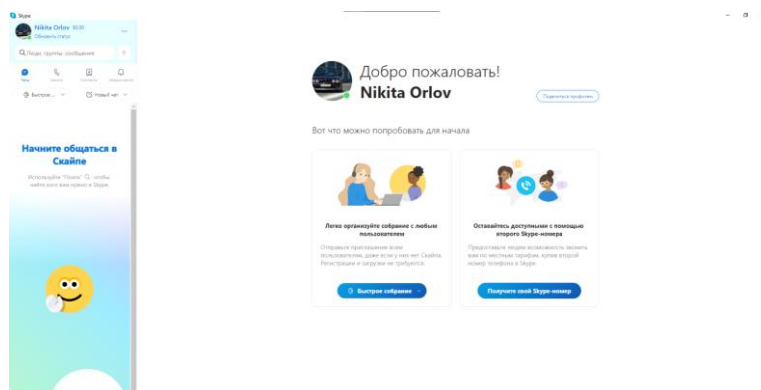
Skype

Nikita Orlov
Обновить статус

Люди, группы, сообщения

Чаты
Звонки
Контакты
Уведомления

Быстрое...
Новый чат

Начните общаться в Скайпе

Используйте "Поиск", чтобы найти всех, кто вам нужен в Skype.

Добро пожаловать!
Nikita Orlov

Поделиться профилем

Вот что можно попробовать для начала

Легко организуйте собрание с любым пользователем

Отправьте приглашение всем пользователям, даже если у них нет Скайпа. Регистрация и загрузки не требуются.

Быстрое собрание

Оставайтесь доступными с помощью второго Skype-номера

Предоставьте людям возможность звонить вам по местным тарифам, купив второй номер телефона в Skype.

Получите свой Skype-номер